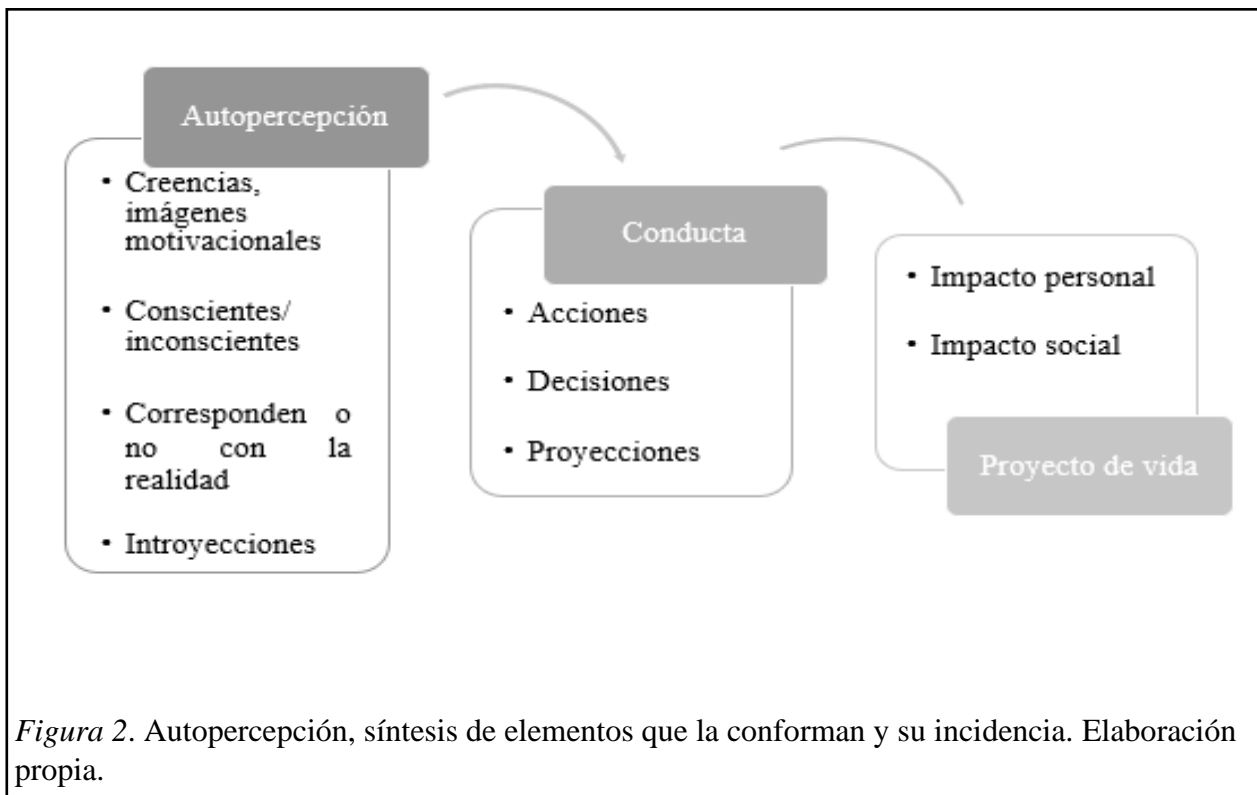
Autopercepción

- Creencias, imágenes motivacionales
- Conscientes/ inconscientes
- Corresponden o no con la realidad
- Introyecciones

Conducta

- Acciones
- Decisiones
- Proyecciones

- Impacto personal
- Impacto social

Proyecto de vida

*Figura 2*. Autopercepción, síntesis de elementos que la conforman y su incidencia. Elaboración propia.